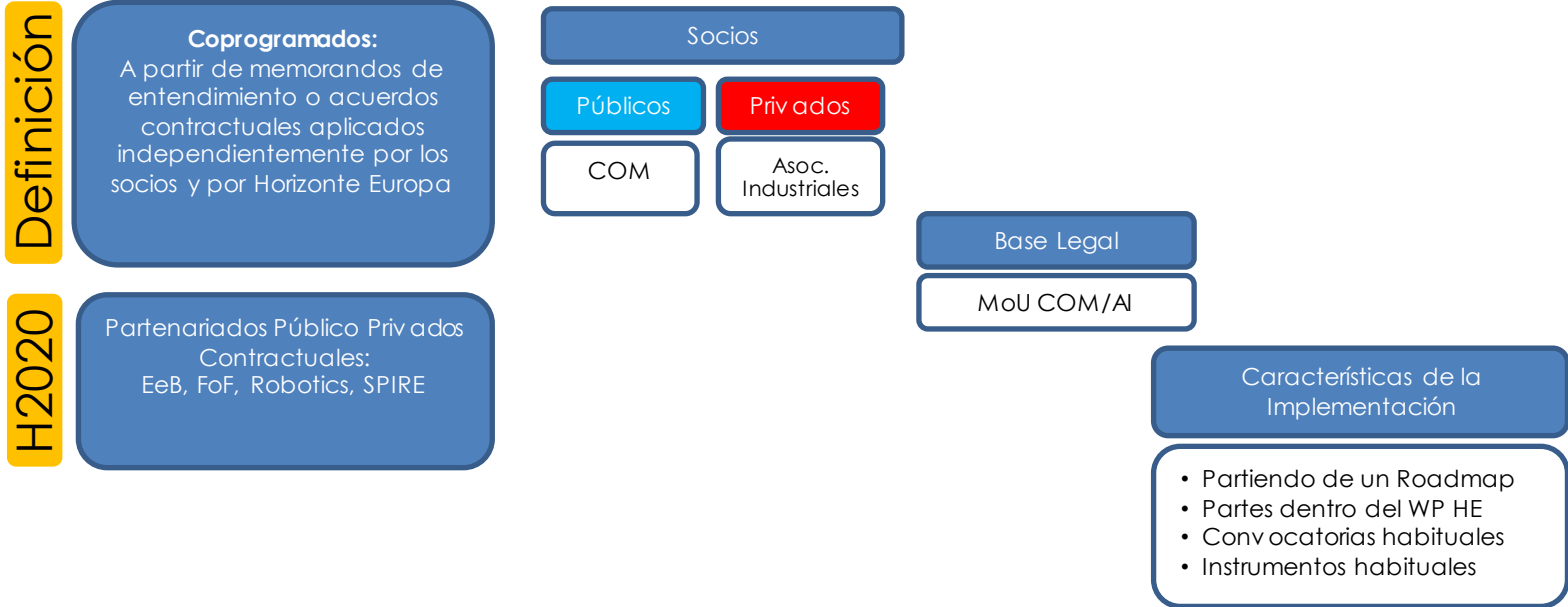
Definición

Coprogramados:
A partir de memorandos de entendimiento o acuerdos contractuales aplicados independientemente por los socios y por Horizonte Europa

H2020

Partenariados Público Privados Contractuales:
EeB, FoF, Robotics, SPIRE

Socios

Públicos

Privados

COM

Asoc. Industriales

Base Legal

MoU COM/AI

Características de la Implementación

• Partiendo de un Roadmap
• Partes dentro del WP HE
• Convocatorias habituales
• Instrumentos habituales